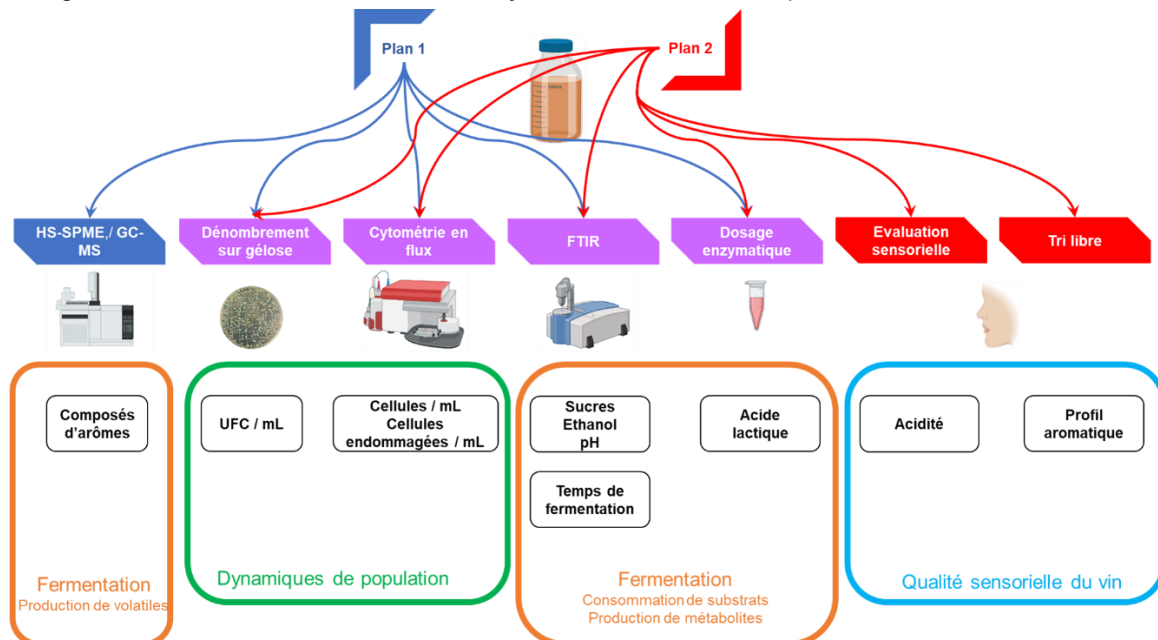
Plan 1

Plan 2

HS-SPME,/ GC-MS

Dénombrement sur gélose

Cytométrie en flux

FTIR

Dosage enzymatique

Evaluation sensorielle

Tri libre

Composés d'arômes

Fermentation
Production de volatiles

UFC / mL

Cellules / mL
Cellules endommagées / mL

Dynamiques de population

Sucres
Ethanol
pH

Acide lactique

Temps de fermentation

Fermentation
Consommation de substrats
Production de métabolites

Acidité

Profil aromatique

Qualité sensorielle du vin